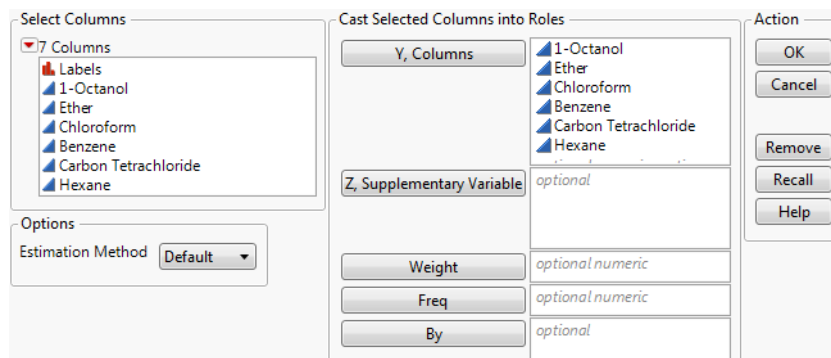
Select Columns
7 Columns
Labels
1-Octanol
Ether
Chloroform
Benzene
Carbon Tetrachloride
Hexane

Options
Estimation Method Default

Cast Selected Columns into Roles
Y, Columns
1-Octanol
Ether
Chloroform
Benzene
Carbon Tetrachloride
Hexane
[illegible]

Z, Supplementary Variable
optional

Weight
optional numeric

Freq
optional numeric

By
optional

Action
OK
Cancel
Remove
Recall
Help